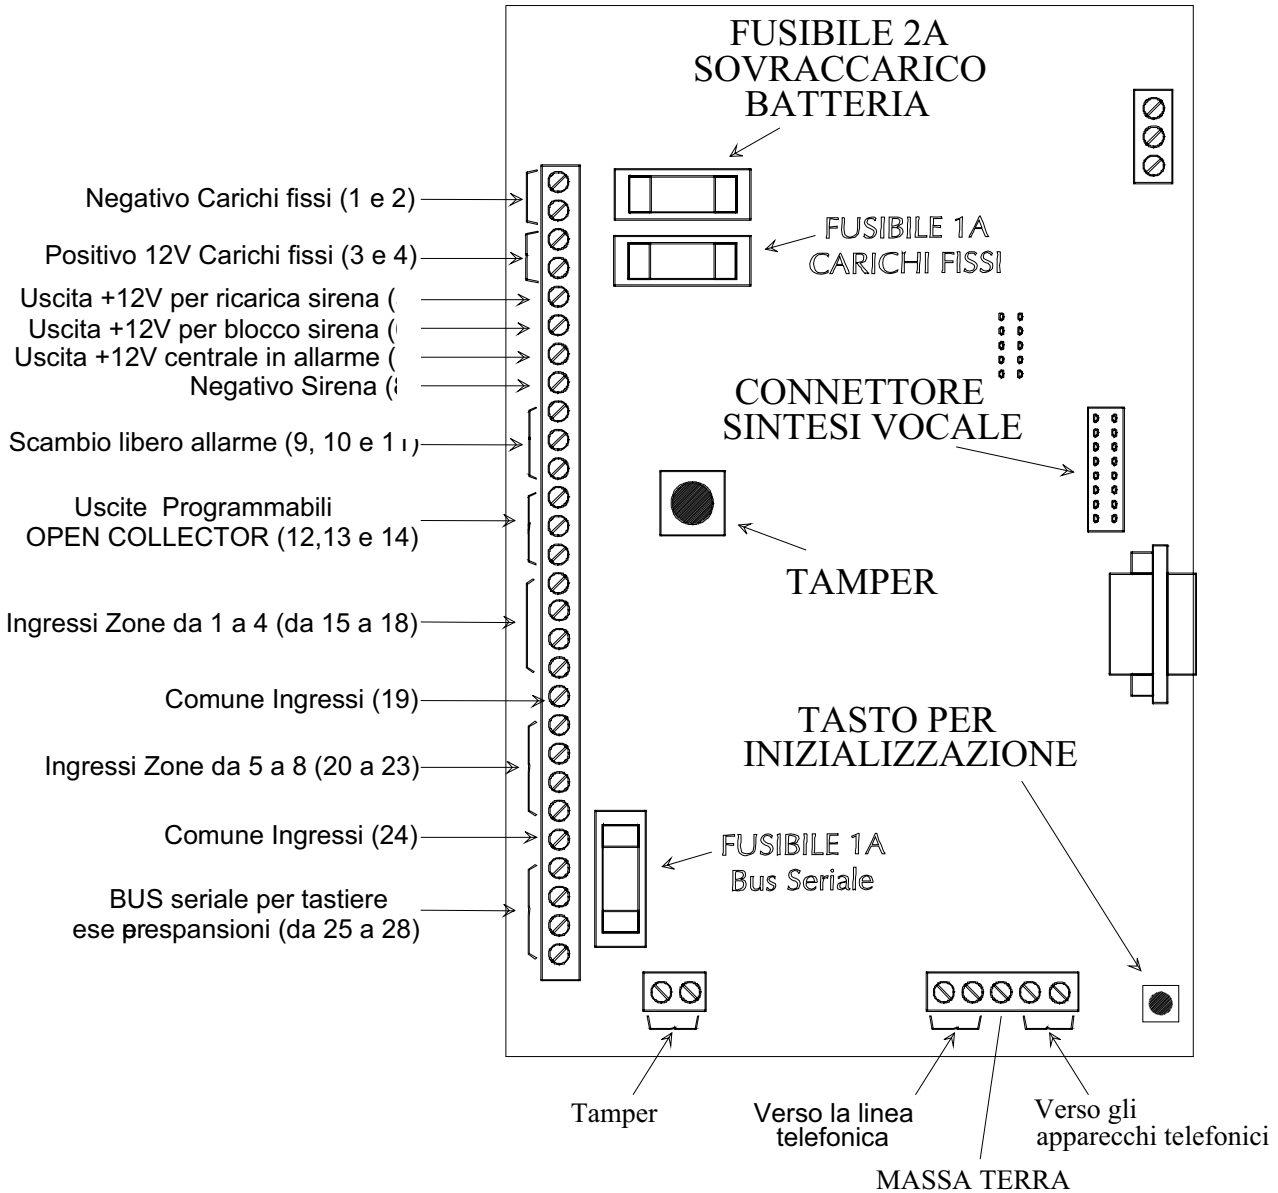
FUSIBILE 2A
SOVRACCARICO
BATTERIA

Negativo Carichi fissi (1 e 2)

Positivo 12V Carichi fissi (3 e 4)

FUSIBILE 1A
CARICHI FISSI

Uscita +12V per ricarica sirena ([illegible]
Uscita +12V per blocco sirena ([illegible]
Uscita +12V centrale in allarme ([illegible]
Negativo Sirena ([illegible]

CONNETTORE
SINTESI VOCALE

Scambio libero allarme (9, 10 e 1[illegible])

Uscite Programmabili
OPEN COLLECTOR (12,13 e 14)

TAMPER

Ingressi Zone da 1 a 4 (da 15 a 18)

Comune Ingressi (19)

TASTO PER
INIZIALIZZAZIONE

Ingressi Zone da 5 a 8 (20 a 23)

Comune Ingressi (24)

FUSIBILE 1A
Bus Seriale

BUS seriale per tastiere
ese prespansioni (da 25 a 28)

Tamper

Verso la linea
telefonica

Verso gli
apparecchi telefonici

MASSA TERRA